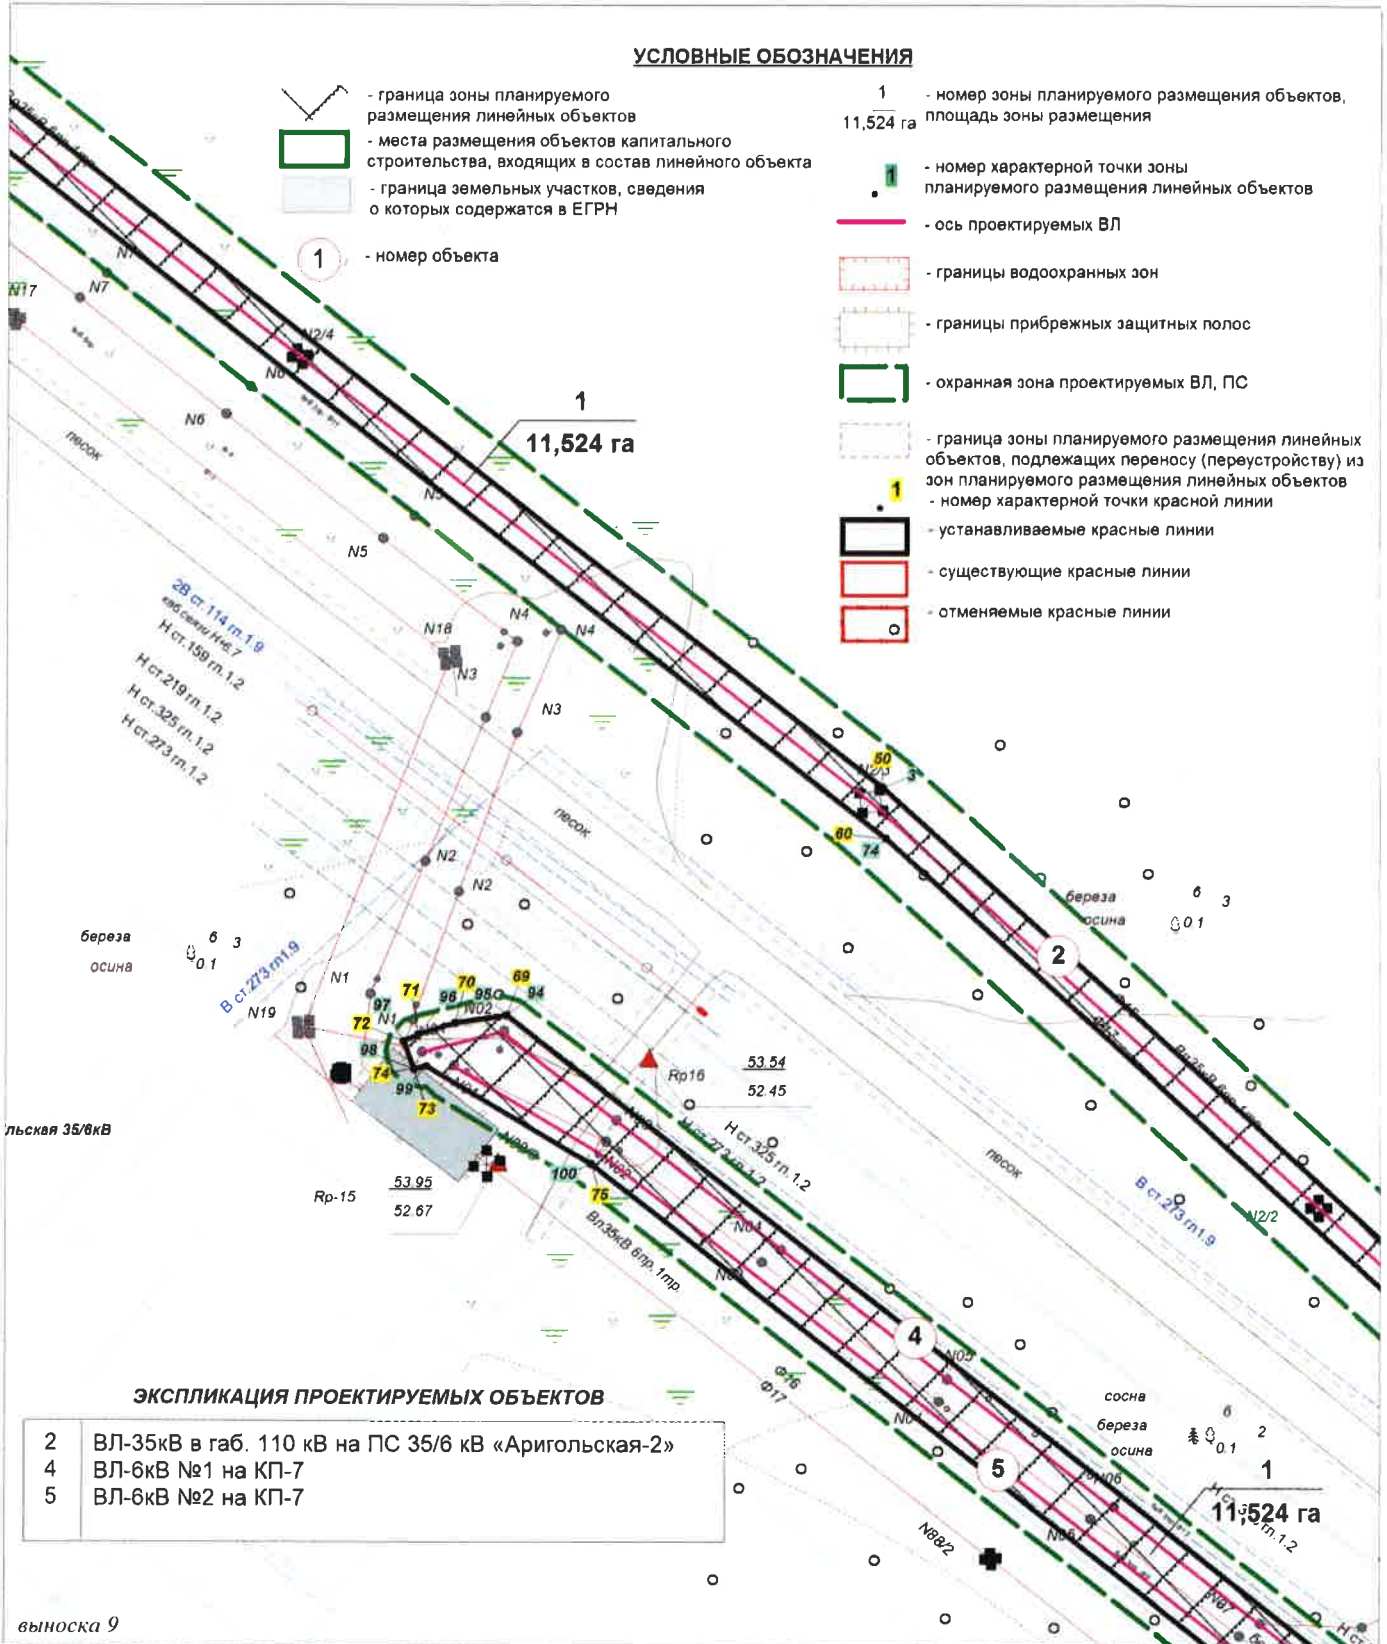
УСЛОВНЫЕ ОБОЗНАЧЕНИЯ

- граница зоны планируемого размещения линейных объектов

- места размещения объектов капитального строительства, входящих в состав линейного объекта

- граница земельных участков, сведения о которых содержатся в ЕГРН

1 - номер объекта

1
11,524 га - номер зоны планируемого размещения объектов, площадь зоны размещения

1 - номер характерной точки зоны планируемого размещения линейных объектов

- ось проектируемых ВЛ

- границы водоохранных зон

- границы прибрежных защитных полос

- охранная зона проектируемых ВЛ, ПС

- граница зоны планируемого размещения линейных объектов, подлежащих переносу (переустройству) из зон планируемого размещения линейных объектов

1 - номер характерной точки красной линии

- устанавливаемые красные линии

- существующие красные линии

- отменяемые красные линии

1
11,524 га

N17 N7 N7 N2/4 N6 N6 N5 N5 N4 N4 N18 N3 N3 N2 N2 N1 N19 N1 N02 N2/3 N2/2

песок

2В ст.114 гп.1.9
Н ст.159 гп.1.2
Н ст.219 гп.1.2
Н ст.325 гп.1.2
Н ст.273 гп.1.2

береза
осина
6 3
0 1

В ст.273 гп1.9

80 3 60 74 2

72 97 71 70 98 95 69 94 98 74 99 73 100 75

Rp16
53.54
52.45

Rp-15
53.95
52.67

ьская 35/6кВ

Н ст.325 гп.1.2

Вл35кВ 6пр.1тр

В ст.273 гп1.9

4 N03 N04 N05 5 N06 N88/2

сосна
береза
осина

Ф16 Ф17

1
11,524 га

ЭКСПЛИКАЦИЯ ПРОЕКТИРУЕМЫХ ОБЪЕКТОВ

| 2 | ВЛ-35кВ в габ. 110 кВ на ПС 35/6 кВ «Аригольская-2» |
|---|---|
| 4 | ВЛ-6кВ №1 на КП-7 |
| 5 | ВЛ-6кВ №2 на КП-7 |

выноска 9